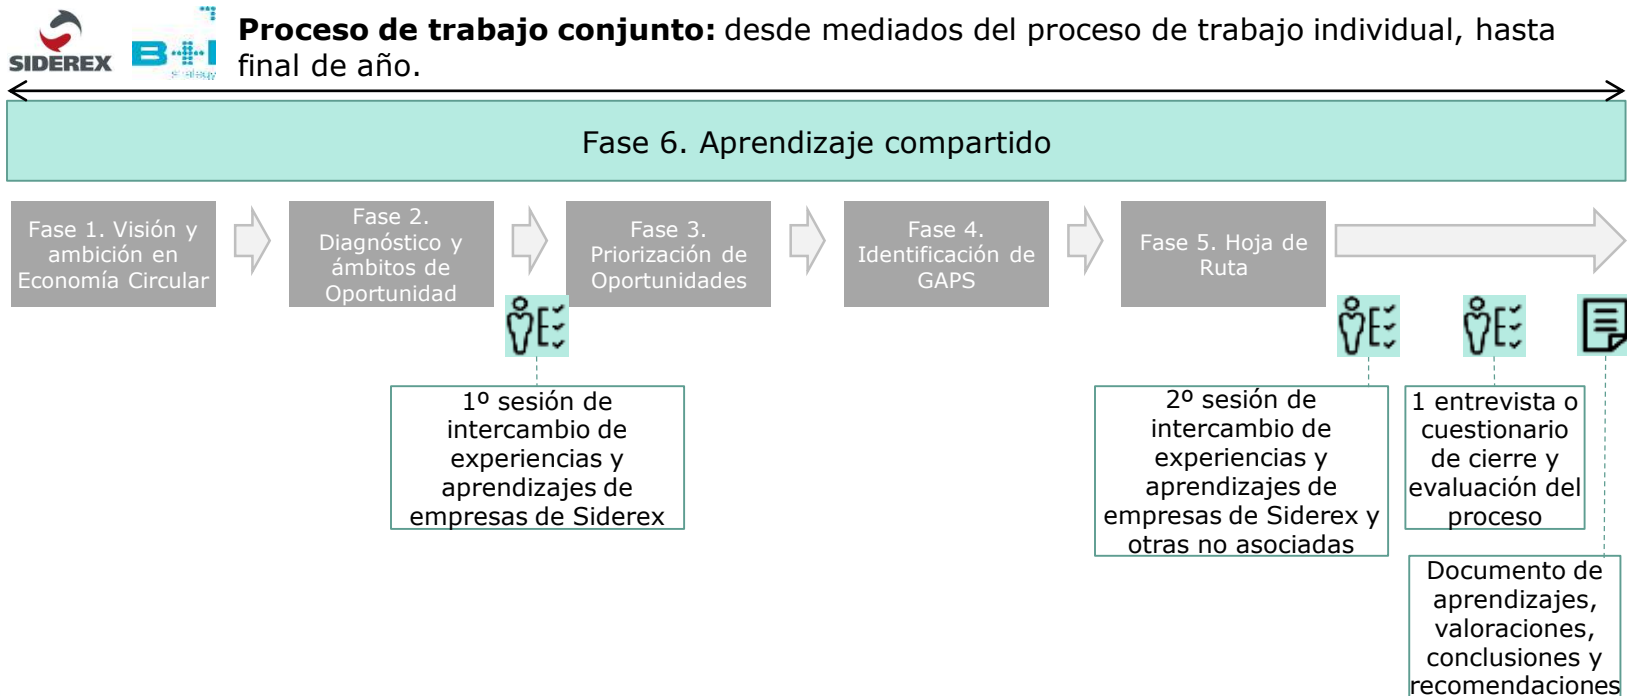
SIDEREX

**Proceso de trabajo conjunto:** desde mediados del proceso de trabajo individual, hasta final de año.

Fase 6. Aprendizaje compartido

Fase 1. Visión y ambición en Economía Circular

Fase 2. Diagnóstico y ámbitos de Oportunidad

Fase 3. Priorización de Oportunidades

Fase 4. Identificación de GAPS

Fase 5. Hoja de Ruta

1º sesión de intercambio de experiencias y aprendizajes de empresas de Siderex

2º sesión de intercambio de experiencias y aprendizajes de empresas de Siderex y otras no asociadas

1 entrevista o cuestionario de cierre y evaluación del proceso

Documento de aprendizajes, valoraciones, conclusiones y recomendaciones